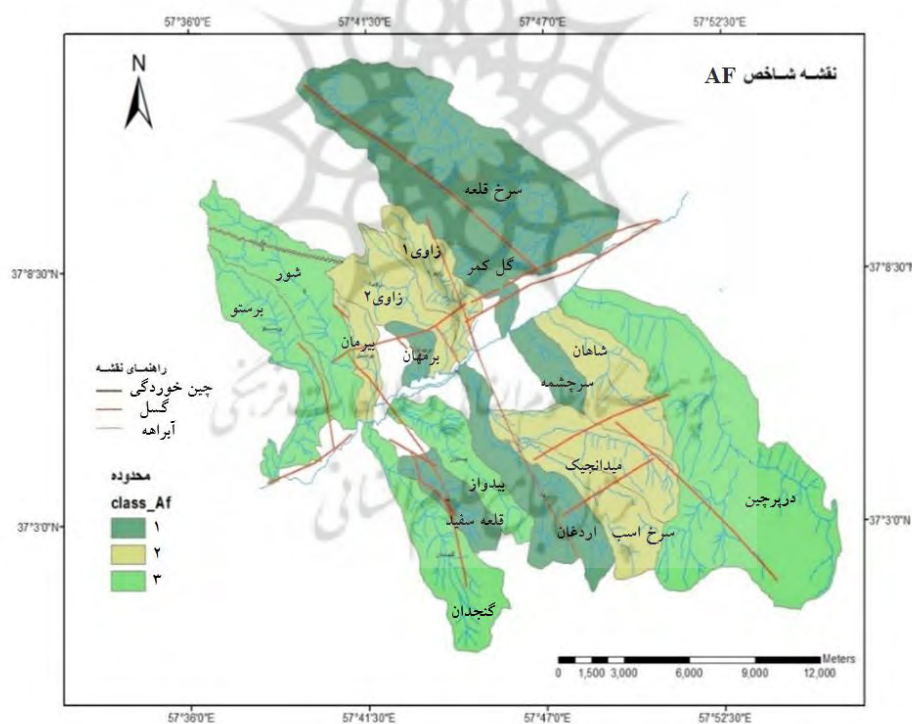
57°36'0"E
57°41'30"E
57°47'0"E
57°52'30"E

N

نقشه شاخص AF

سرخ قلعه
زاوی۱
گل کمر
شور
زاوی۲
برستو
بیرمان
برمهان
شاهان
سرچشمه

37°8'30"N
37°8'30"N

راهنمای نقشه
چین خوردگی
گسل
آبراهه

محدوده
class_Af
۱
۲
۳

میدانچیک
بیدواز
قلعه سفید
سرخ اسب
اردغان
درپرچین
گنجدان

37°3'0"N
37°3'0"N

Meters
0 1,500 3,000 6,000 9,000 12,000

57°36'0"E
57°41'30"E
57°47'0"E
57°52'30"E